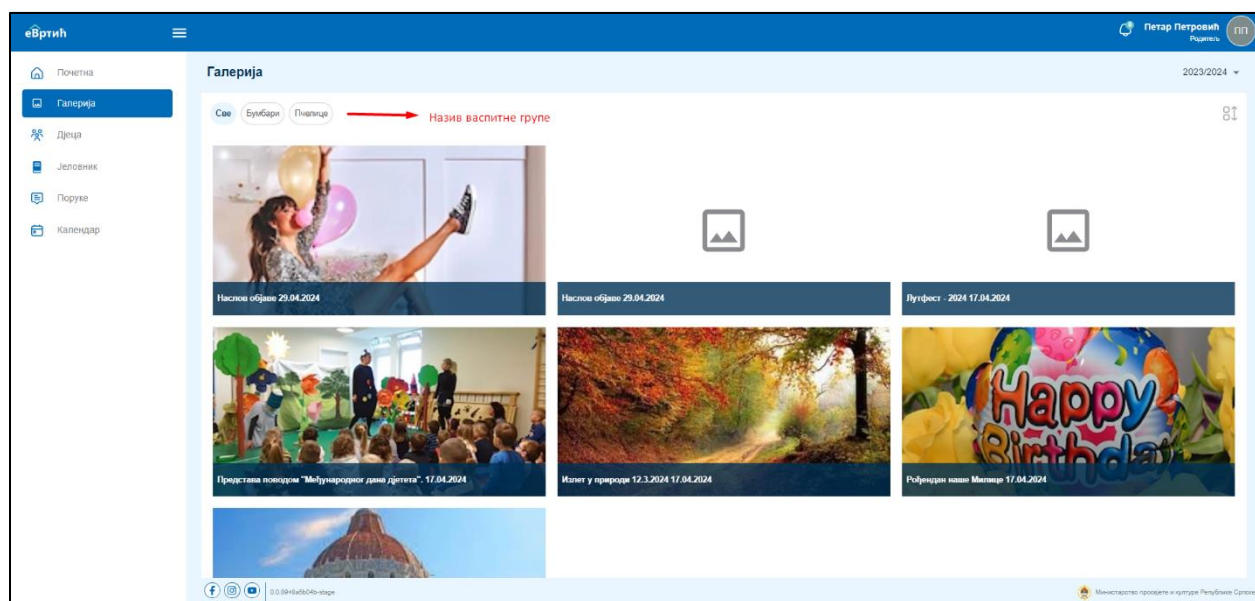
еВртић

Петар Петровић
Родитељ
ПП

Почетна
Галерија
Дјеца
Јеловник
Поруке
Календар

Галерија

2023/2024

Све Бумбари Пчелице

Назив васпитне групе

Наслов објаве 29.04.2024

Наслов објаве 29.04.2024

Лутфест - 2024 17.04.2024

Представа поводом "Међународног дана дјетета". 17.04.2024

Излет у природи 12.3.2024 17.04.2024

Happy Birthday

Рођендан наше Милице 17.04.2024

0.0.89+8a5b04b-stage

Министарство просвјете и културе Републике Српске